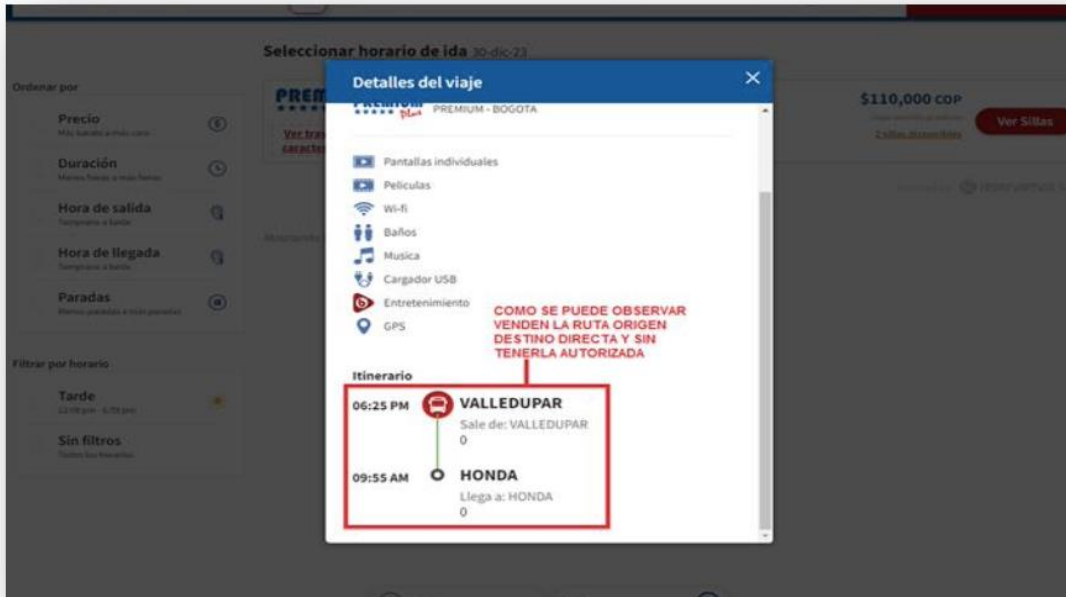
Seleccionar horario de ida 30-dic-23

Ordenar por

Precio
Más barato a más caro

Duración
Menos horas a más horas

Hora de salida
Temprano a tarde

Hora de llegada
Temprano a tarde

Paradas
Menos paradas a más paradas

Filtrar por horario

Tarde
12:00 pm - 5:59 pm

Sin filtros
Todos los horarios

PREM

Ver tra
caracte

$110,000 COP

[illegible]

Ver Sillas

Detalles del viaje

PREMIUM - BOGOTA

Pantallas individuales

Peliculas

Wi-fi

Baños

Musica

Cargador USB

Entretenimiento

GPS

COMO SE PUEDE OBSERVAR VENDEN LA RUTA ORIGEN DESTINO DIRECTA Y SIN TENERLA AUTORIZADA

Itinerario

06:25 PM VALLEDUPAR
Sale de: VALLEDUPAR
0

09:55 AM HONDA
Llega a: HONDA
0